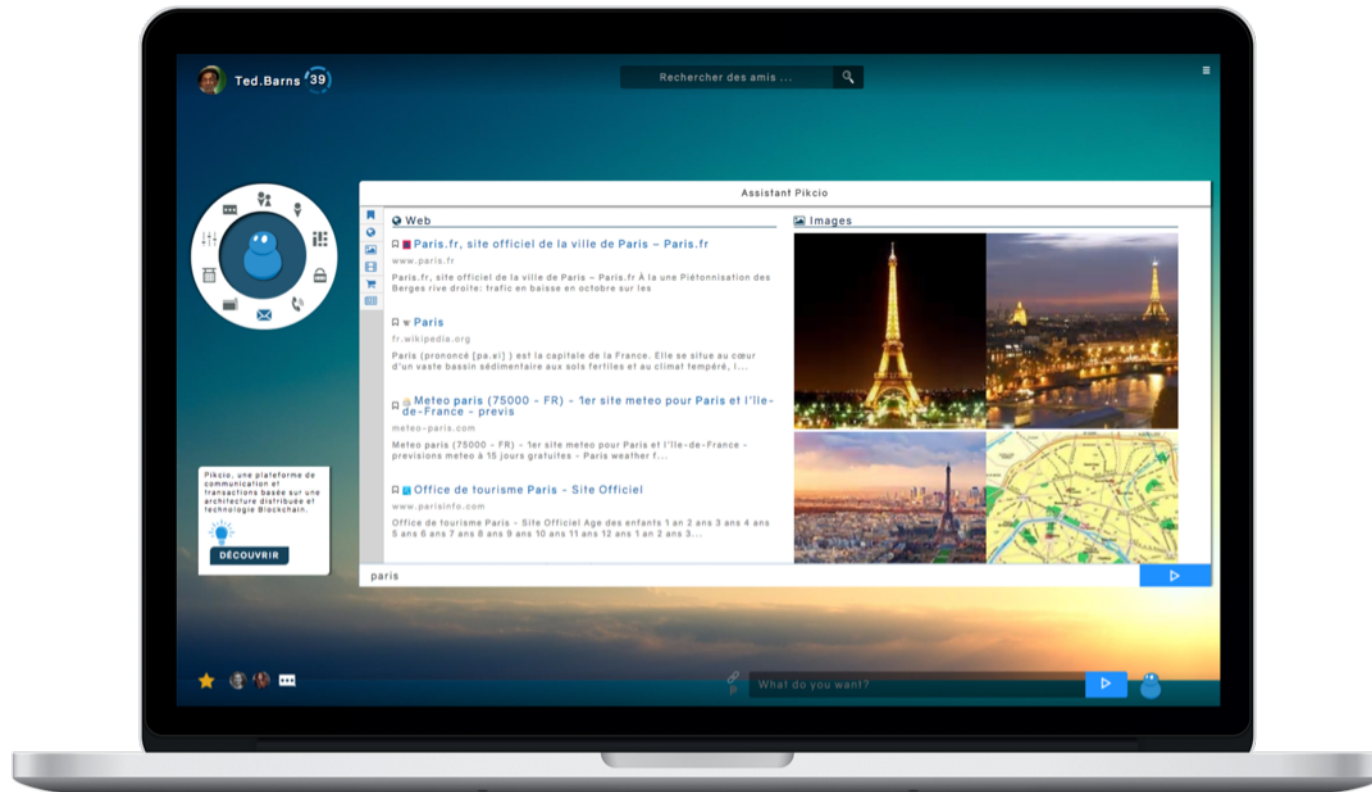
Ted.Barns 39

Rechercher des amis ...

Assistant Pikcio

Web

Paris.fr, site officiel de la ville de Paris - Paris.fr

www.paris.fr

Paris.fr, site officiel de la ville de Paris - Paris.fr À la une Piétonnisation des Berges rive droite: trafic en baisse en octobre sur les

Paris

fr.wikipedia.org

Paris (prononcé [pa.ʁi] ) est la capitale de la France. Elle se situe au cœur d'un vaste bassin sédimentaire aux sols fertiles et au climat tempéré, l...

Meteo paris (75000 - FR) - 1er site meteo pour Paris et l'Ile-de-France - previs

meteo-paris.com

Meteo paris (75000 - FR) - 1er site meteo pour Paris et l'Ile-de-France - previsions meteo à 15 jours gratuites - Paris weather f...

Office de tourisme Paris - Site Officiel

www.parisinfo.com

Office de tourisme Paris - Site Officiel Age des enfants 1 an 2 ans 3 ans 4 ans 5 ans 6 ans 7 ans 8 ans 9 ans 10 ans 11 ans 12 ans 1 an 2 ans 3...

Images

paris

Pikcio, une plateforme de communication et transactions basée sur une architecture distribuée et technologie Blockchain.

DÉCOUVRIR

What do you want?